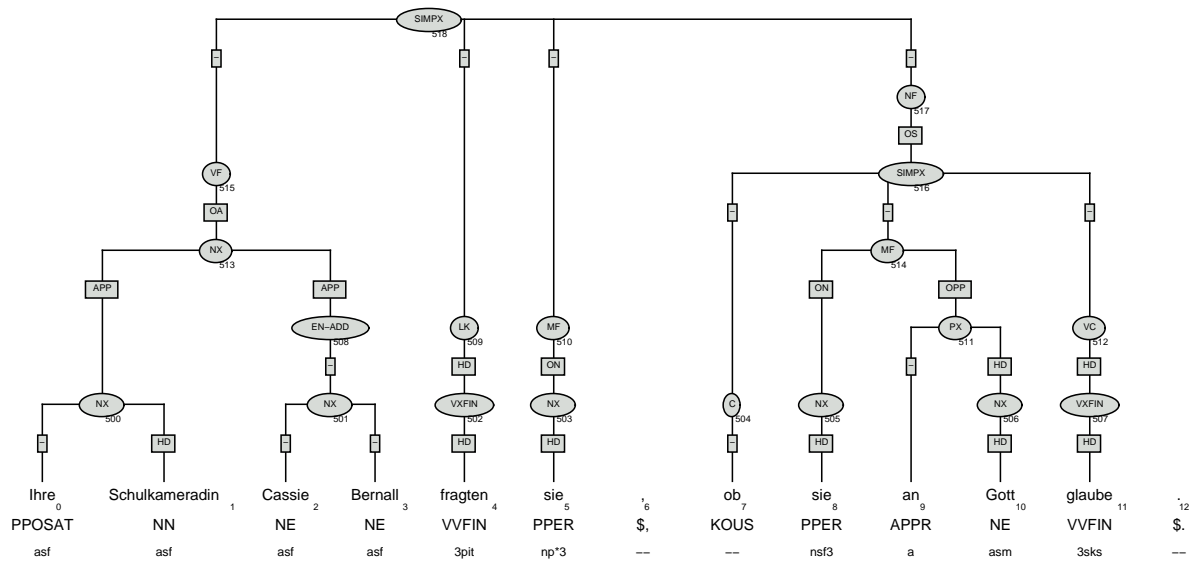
SIMPX
518

–

–

–

–

NF
517

OS

SIMPX
516

VF
515

OA

NX
513

APP

APP

EN–ADD
508

–

LK
509

HD

MF
510

ON

–

–

–

MF
514

ON

OPP

PX
511

–

HD

VC
512

HD

NX
500

–

HD

NX
501

–

–

VXFIN
502

HD

NX
503

HD

C
504

–

NX
505

HD

NX
506

HD

VXFIN
507

HD

Ihre 0 Schulkameradin 1 Cassie 2 Bernall 3 fragten 4 sie 5 , 6 ob 7 sie 8 an 9 Gott 10 glaube 11 . 12

PPOSAT NN NE NE VVFIN PPER $, KOUS PPER APPR NE VVFIN $.

asf asf asf asf 3pit np*3 –– –– nsf3 a asm 3sks ––